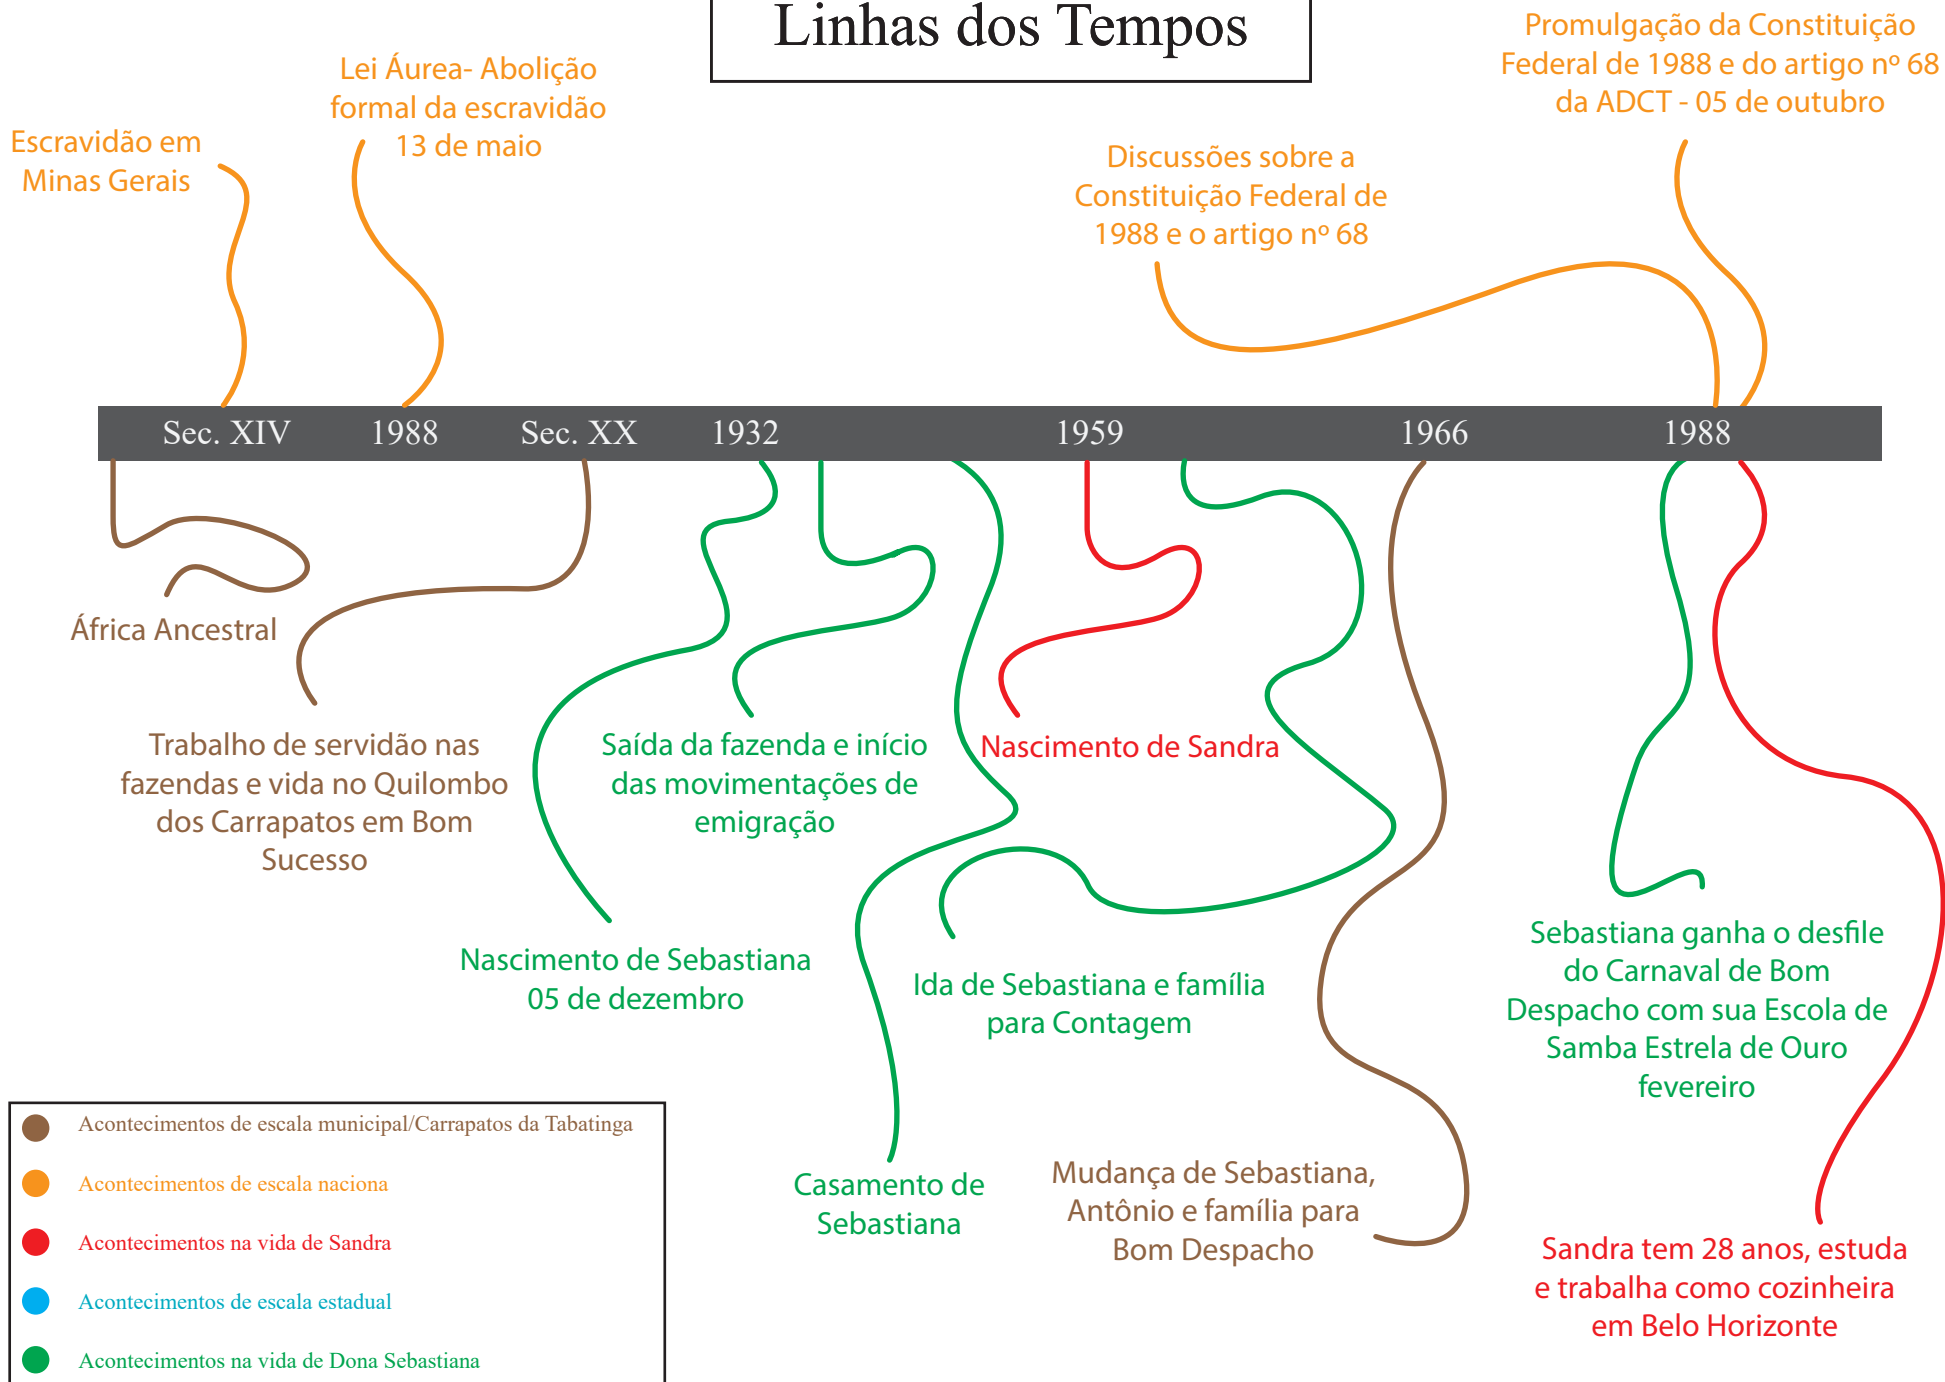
Linhas dos Tempos

Escravidão em Minas Gerais

Lei Áurea- Abolição formal da escravidão 13 de maio

Discussões sobre a Constituição Federal de 1988 e o artigo nº 68

Promulgação da Constituição Federal de 1988 e do artigo nº 68 da ADCT - 05 de outubro

Sec. XIV 1988 Sec. XX 1932 1959 1966 1988

África Ancestral

Trabalho de servidão nas fazendas e vida no Quilombo dos Carrapatos em Bom Sucesso

Saída da fazenda e início das movimentações de emigração

Nascimento de Sandra

Nascimento de Sebastiana 05 de dezembro

Ida de Sebastiana e família para Contagem

Sebastiana ganha o desfile do Carnaval de Bom Despacho com sua Escola de Samba Estrela de Ouro fevereiro

Casamento de Sebastiana

Mudança de Sebastiana, Antônio e família para Bom Despacho

Sandra tem 28 anos, estuda e trabalha como cozinheira em Belo Horizonte

Acontecimentos de escala municipal/Carrapatos da Tabatinga
Acontecimentos de escala naciona
Acontecimentos na vida de Sandra
Acontecimentos de escala estadual
Acontecimentos na vida de Dona Sebastiana